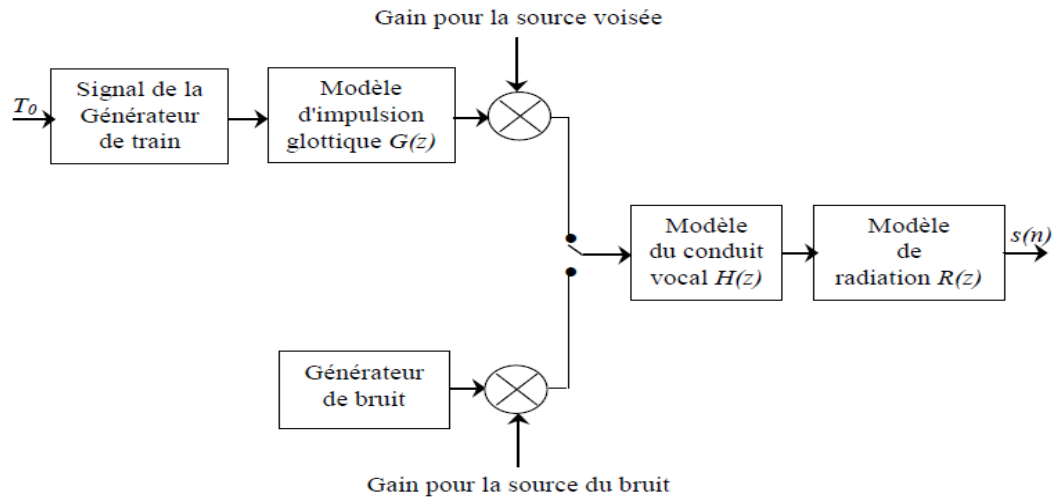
Gain pour la source voisée

$T_0$

Signal de la Générateur de train

Modèle d'impulsion glottique $G(z)$

Modèle du conduit vocal $H(z)$

Modèle de radiation $R(z)$

$s(n)$

Générateur de bruit

Gain pour la source du bruit